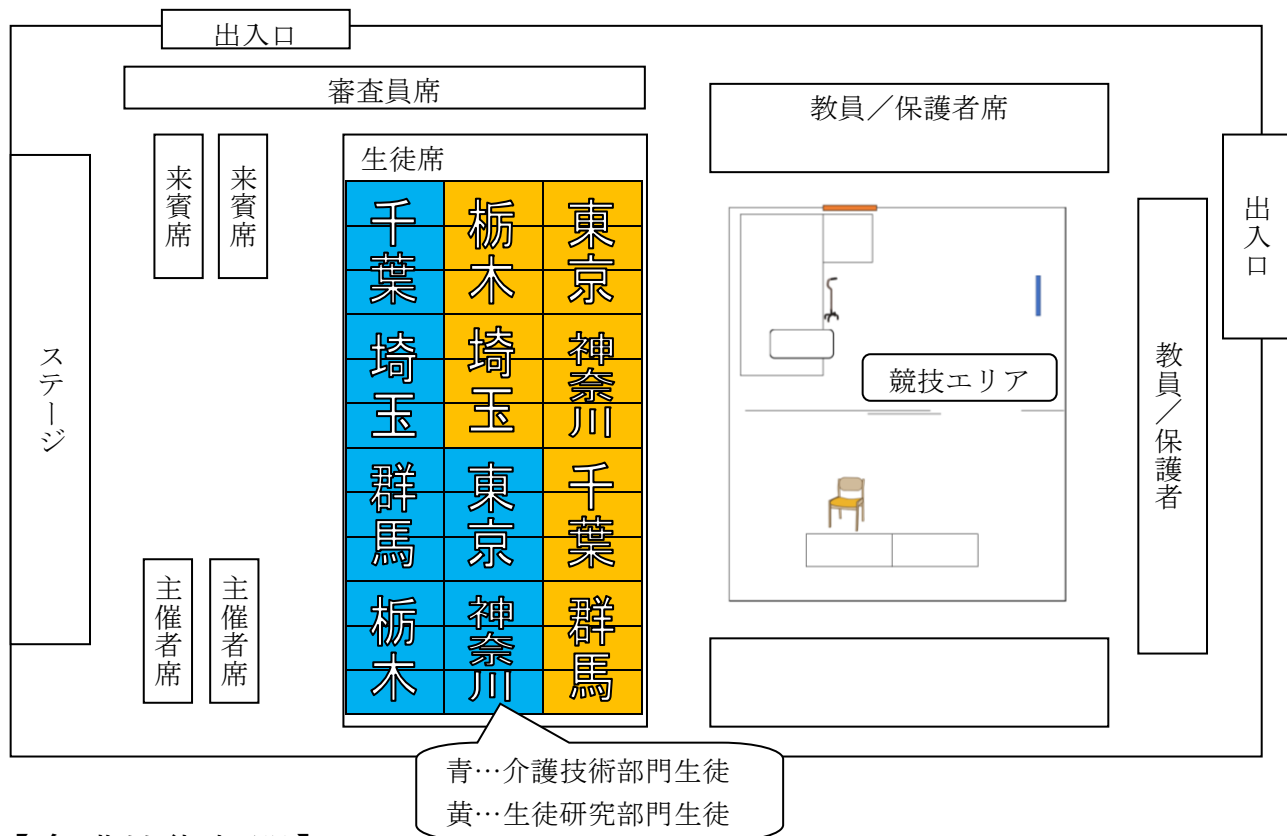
出入口

審査員席

教員／保護者席

来賓席

来賓席

生徒席

| 千葉 | 栃木 | 東京 |
|---|---|---|
| 埼玉 | 埼玉 | 神奈川 |
| 群馬 | 東京 | 千葉 |
| 栃木 | 神奈川 | 群馬 |

出入口

ステージ

競技エリア

教員／保護者

主催者席

主催者席

青…介護技術部門生徒
黄…生徒研究部門生徒

【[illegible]】